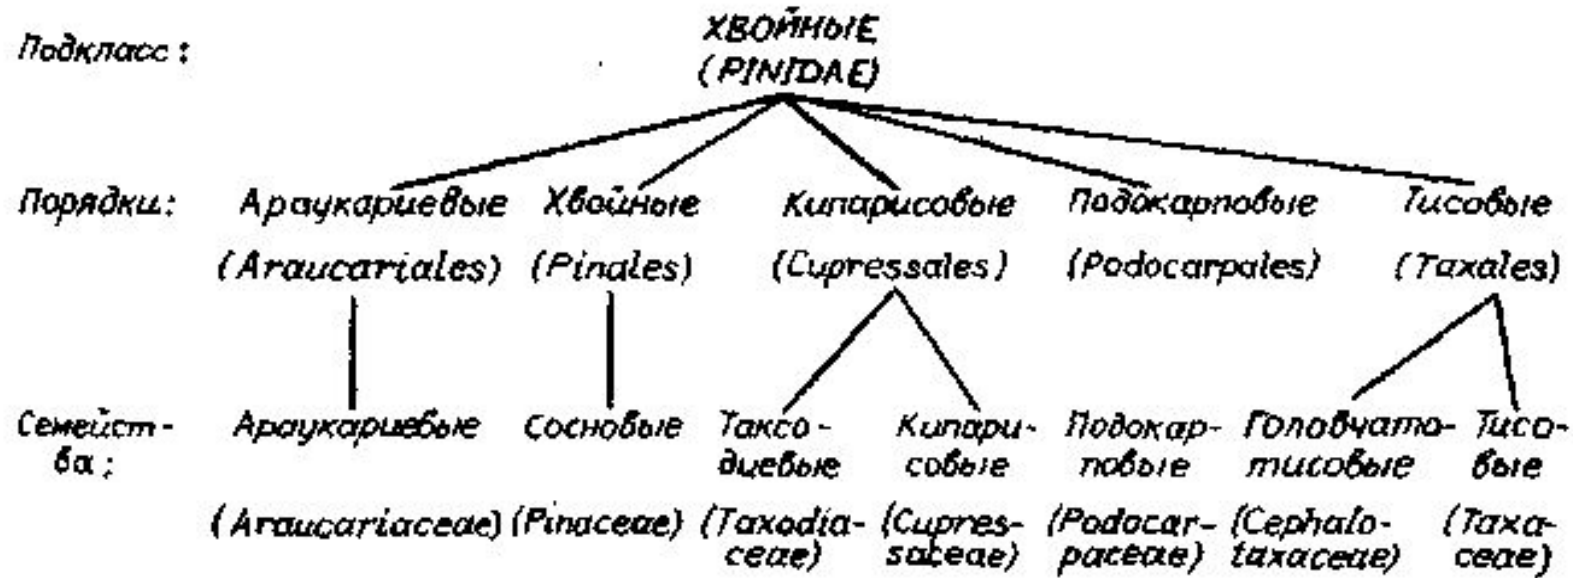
Подкласс: ХВОЙНЫЕ (PINIDAE)

Порядки: Араукариевые (Araucariales) Хвойные (Pinales) Кипарисовые (Cupressales) Подокарповые (Podocarpales) Тисовые (Taxales)

Семейства: Араукариевые (Araucariaceae) Сосновые (Pinaceae) Таксодиевые (Taxodiaceae) Кипарисовые (Cupressaceae) Подокарповые (Podocarpaceae) Головчатотисовые (Cephalotaxaceae) Тисовые (Taxaceae)